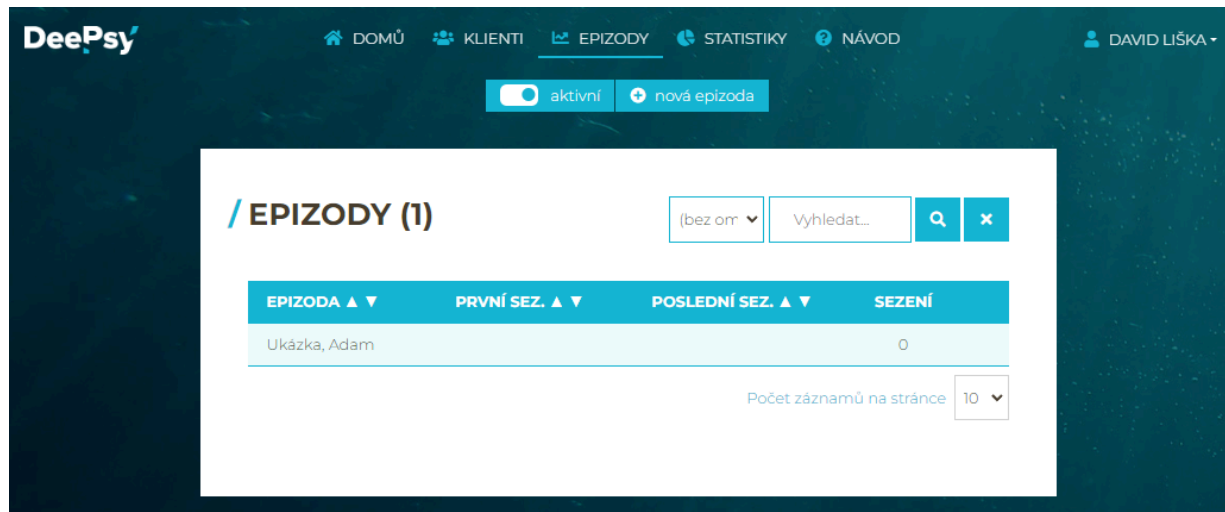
DeePsy

DOMŮ KLIENTI EPIZODY STATISTIKY NÁVOD

DAVID LIŠKA

aktivní nová epizoda

/ EPIZODY (1)

(bez om

Vyhledat...

| EPIZODA ▲ ▼ | PRVNÍ SEZ. ▲ ▼ | POSLEDNÍ SEZ. ▲ ▼ | SEZENÍ |
|---|---|---|---|
| Ukázka, Adam | | | 0 |

Počet záznamů na stránce 10